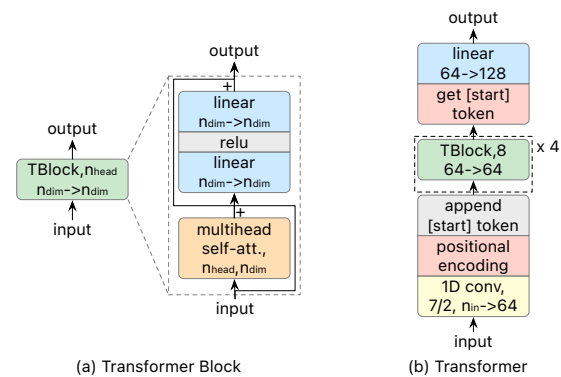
output

TBlock, $n_{head}$
$n_{dim}$->$n_{dim}$

input

output

+

linear
$n_{dim}$->$n_{dim}$

relu

linear
$n_{dim}$->$n_{dim}$

+

multihead self-att.,
$n_{head}$, $n_{dim}$

input

output

linear
64->128

get [start] token

TBlock,8
64->64

x 4

append [start] token

positional encoding

1D conv,
7/2, $n_{in}$->64

input

(a) Transformer Block

(b) Transformer